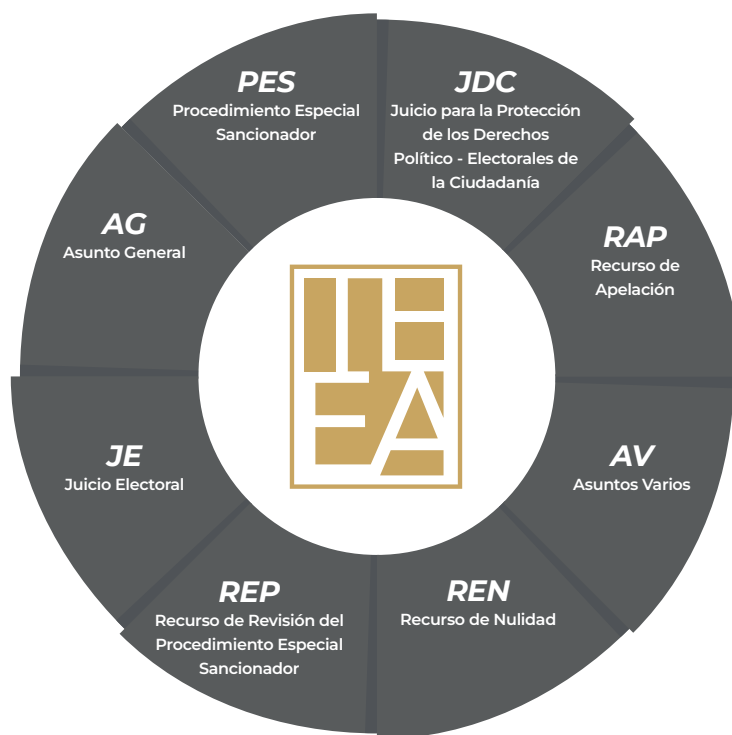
PES
Procedimiento Especial Sancionador

JDC
Juicio para la Protección de los Derechos Político - Electorales de la Ciudadanía

RAP
Recurso de Apelación

AV
Asuntos Varios

REN
Recurso de Nulidad

REP
Recurso de Revisión del Procedimiento Especial Sancionador

JE
Juicio Electoral

AG
Asunto General